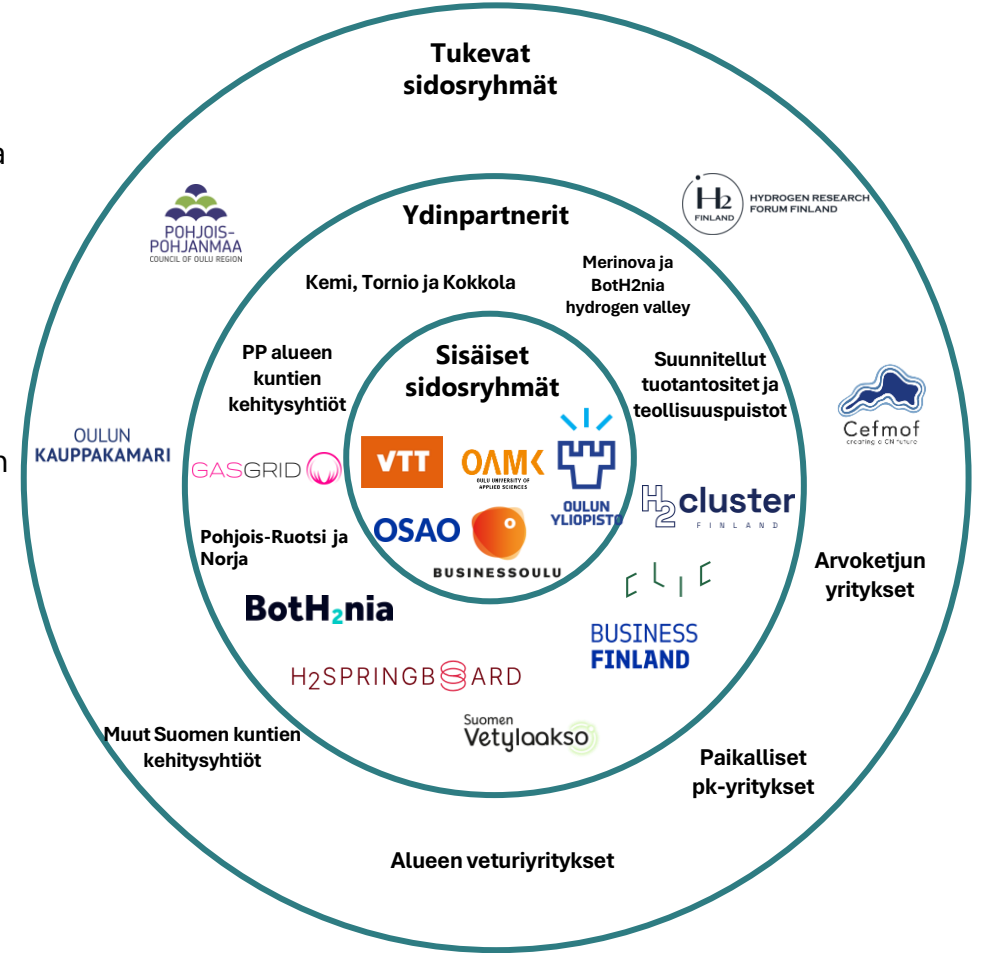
a

n

Tukevat sidosryhmät

POHJOIS-POHJANMAA
COUNCIL OF OULU REGION

H2 FINLAND HYDROGEN RESEARCH FORUM FINLAND

Ydinpartnerit

Kemi, Tornio ja Kokkola

Merinova ja BotH2nia hydrogen valley

PP alueen kuntien kehitysyhtiöt

Sisäiset sidosryhmät

Suunnitellut tuotantositet ja teollisuuspuistot

Cefmof
creating a CN future

OULUN KAUPPAKAMARI

GASGRID

VTT

OAMK
OULU UNIVERSITY OF APPLIED SCIENCES

OULUN YLIOPISTO

H2 cluster FINLAND

OSAO

BUSINESSOULU

Pohjois-Ruotsi ja Norja

CLIC

Arvoketjun yritykset

BotH2nia

BUSINESS FINLAND

H2SPRINGBOARD

Suomen Vetylaakso

Muut Suomen kuntien kehitysyhtiöt

Paikalliset pk-yritykset

Alueen veturiyritykset